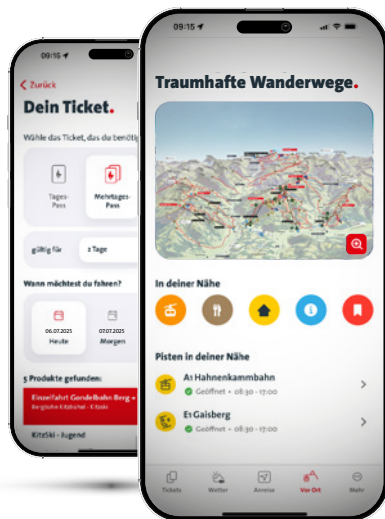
09:15

Zurück

Dein Ticket.

Wähle das Ticket, das du benötig

Tages-Pass

Mehrtages-Pass

gültig für

2 Tage

Wann möchtest du fahren?

06.07.2025
Heute

07.07.2025
Morgen

5 Produkte gefunden:

Einzelfahrt Gondelbahn Berg +
Bergbahn Kitzbühel - Kitzski

KitzSki - Jugend

09:15

Traumhafte Wanderwege.

In deiner Nähe

Pisten in deiner Nähe

A1 Hahnenkammbahn
Geöffnet • 08:30 - 17:00

E1 Gaisberg
Geöffnet • 08:30 - 17:00

Tickets

Wetter

Anreise

Vor Ort

Mehr